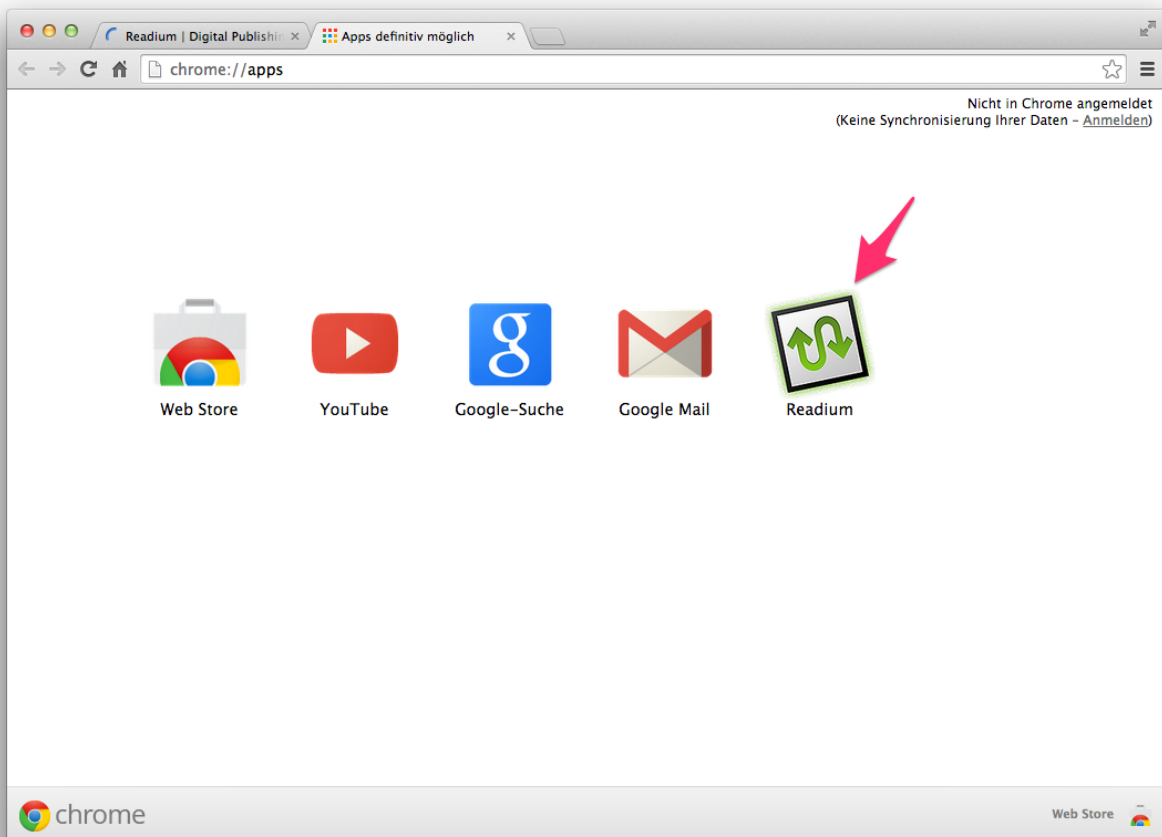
Readium | Digital Publishin ×

Apps definitiv möglich ×

chrome://apps

Nicht in Chrome angemeldet
(Keine Synchronisierung Ihrer Daten – Anmelden)

Web Store

YouTube

Google-Suche

Google Mail

Readium

chrome

Web Store